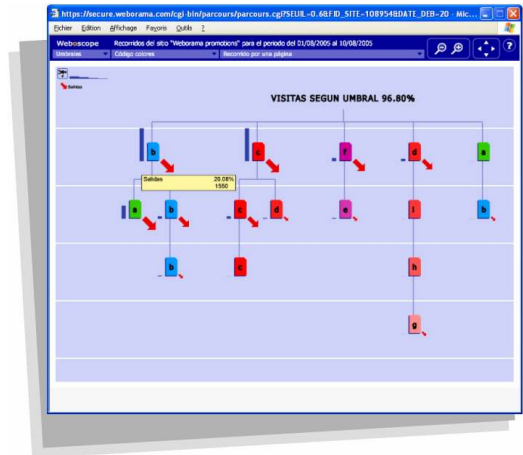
https://secure.weborama.com/cgi-bin/parcours/parcours.cgi?SEUIL=0.6&ID_SITE=108954&DATE_DEB=20 - Mic...

Fichier Edition Affichage Favoris Outils ?

Weboscope Recorridos del sitio "Weborama promotions" para el periodo del 01/08/2005 al 10/08/2005

Umbrales Código colores Recorrido por una página

Salidas

VISITAS SEGUN UMBRAL 96.80%

b c f d a

Salidas 20.08%
1550

a b c d e i b

b c h

g